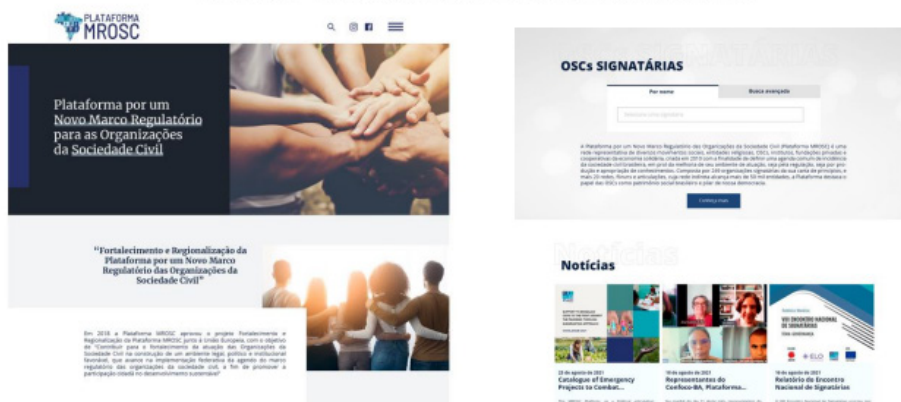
PLATAFORMA MROSC

Plataforma por um Novo Marco Regulatório para as Organizações da Sociedade Civil

"Fortalecimento e Regionalização da Plataforma por um Novo Marco Regulatório das Organizações da Sociedade Civil"

Em 2018 a Plataforma MROSC aprovou o projeto Fortalecimento e Regionalização da Plataforma MROSC junto à União Europeia, com o objetivo de "Contribuir para o fortalecimento da atuação das Organizações da Sociedade Civil na construção de um ambiente legal, político e institucional favorável, que avance na implementação federativa da agenda do marco regulatório das organizações da sociedade civil, a fim de promover a participação cidadã no desenvolvimento sustentável"

OSCs SIGNATÁRIAS

Por nome

Busca avançada

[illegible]

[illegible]

Notícias

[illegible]

Catalogue of Emergency Projects to Combat...

Representantes do Conforo-BA, Plataforma...

VIII ENCONTRO NACIONAL DE SIGNATÁRIAS

Relatório do Encontro Nacional de Signatárias